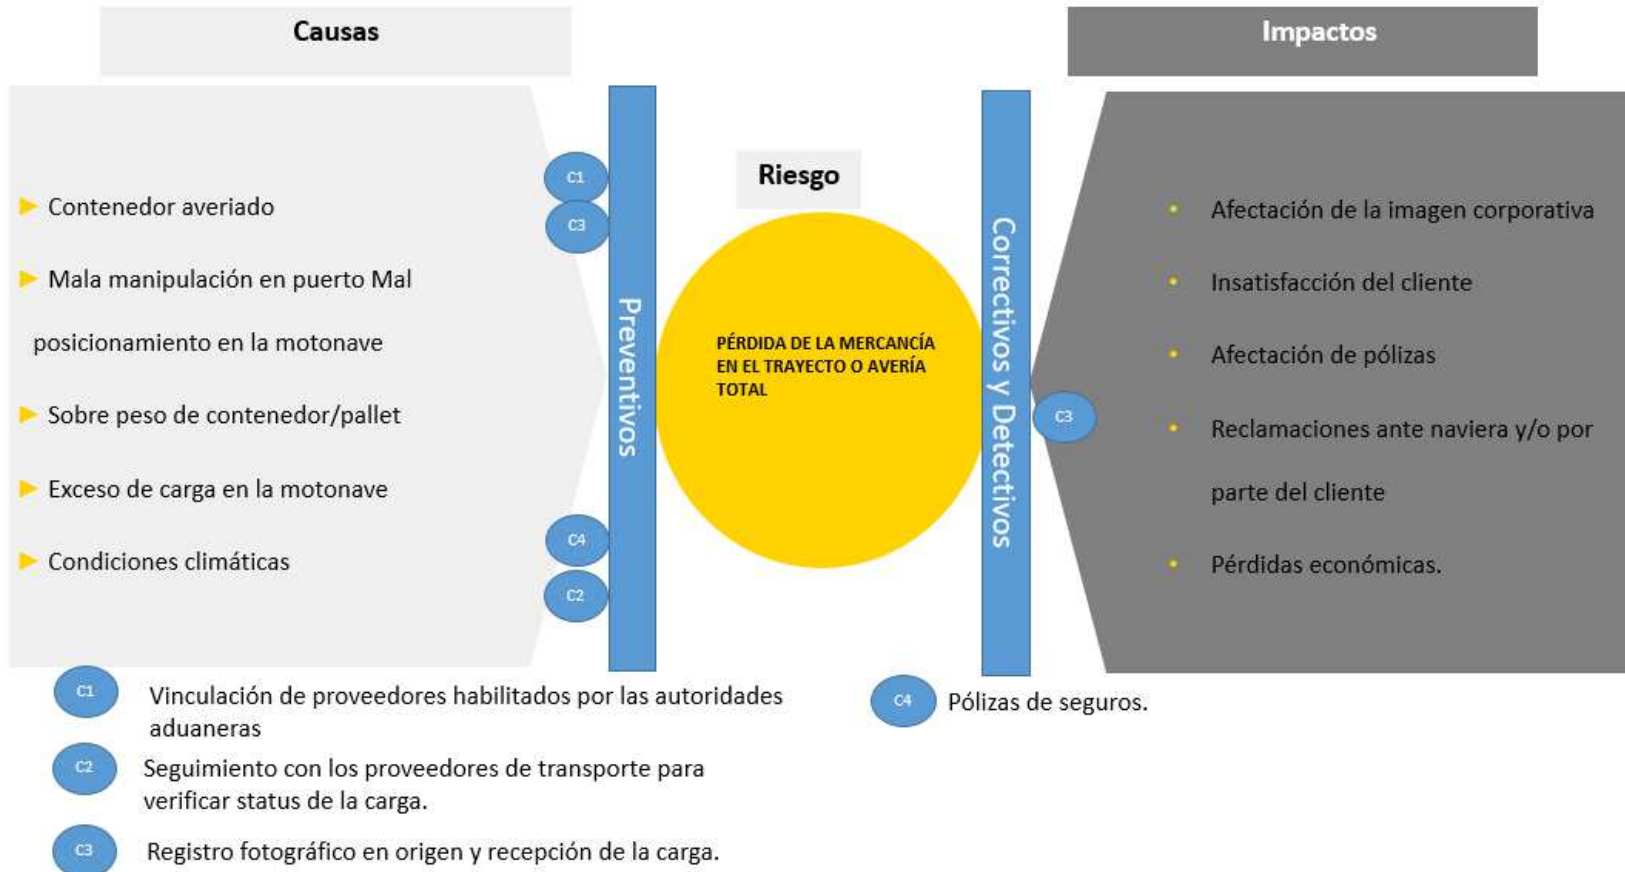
Causas

Impactos

Contenedor averiado

Mala manipulación en puerto Mal posicionamiento en la motonave

Sobre peso de contenedor/pallet

Exceso de carga en la motonave

Condiciones climáticas

C1

C3

C4

C2

Preventivos

Riesgo

PÉRDIDA DE LA MERCANCÍA EN EL TRAYECTO O AVERÍA TOTAL

Correctivos y Detectivos

C3

Afectación de la imagen corporativa

Insatisfacción del cliente

Afectación de pólizas

Reclamaciones ante naviera y/o por parte del cliente

Pérdidas económicas.

C1 Vinculación de proveedores habilitados por las autoridades aduaneras

C2 Seguimiento con los proveedores de transporte para verificar status de la carga.

C3 Registro fotográfico en origen y recepción de la carga.

C4 Pólizas de seguros.